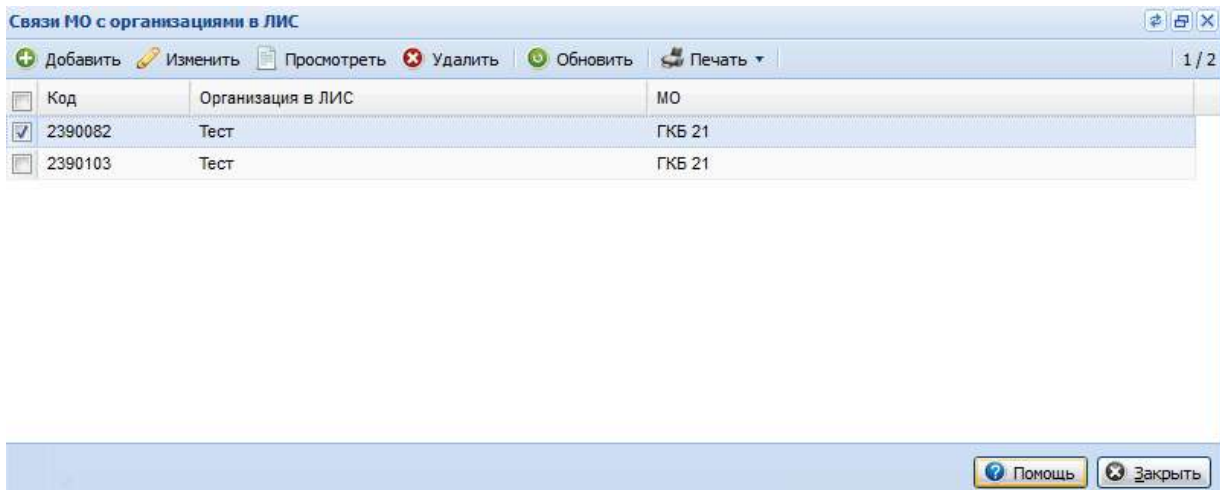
Связи МО с организациями в ЛИС

Добавить Изменить Просмотреть Удалить Обновить Печать

1 / 2

| Код | Организация в ЛИС | МО |
|---|---|---|
| 2390082 | Тест | ГКБ 21 |
| 2390103 | Тест | ГКБ 21 |

Помощь Закрыть